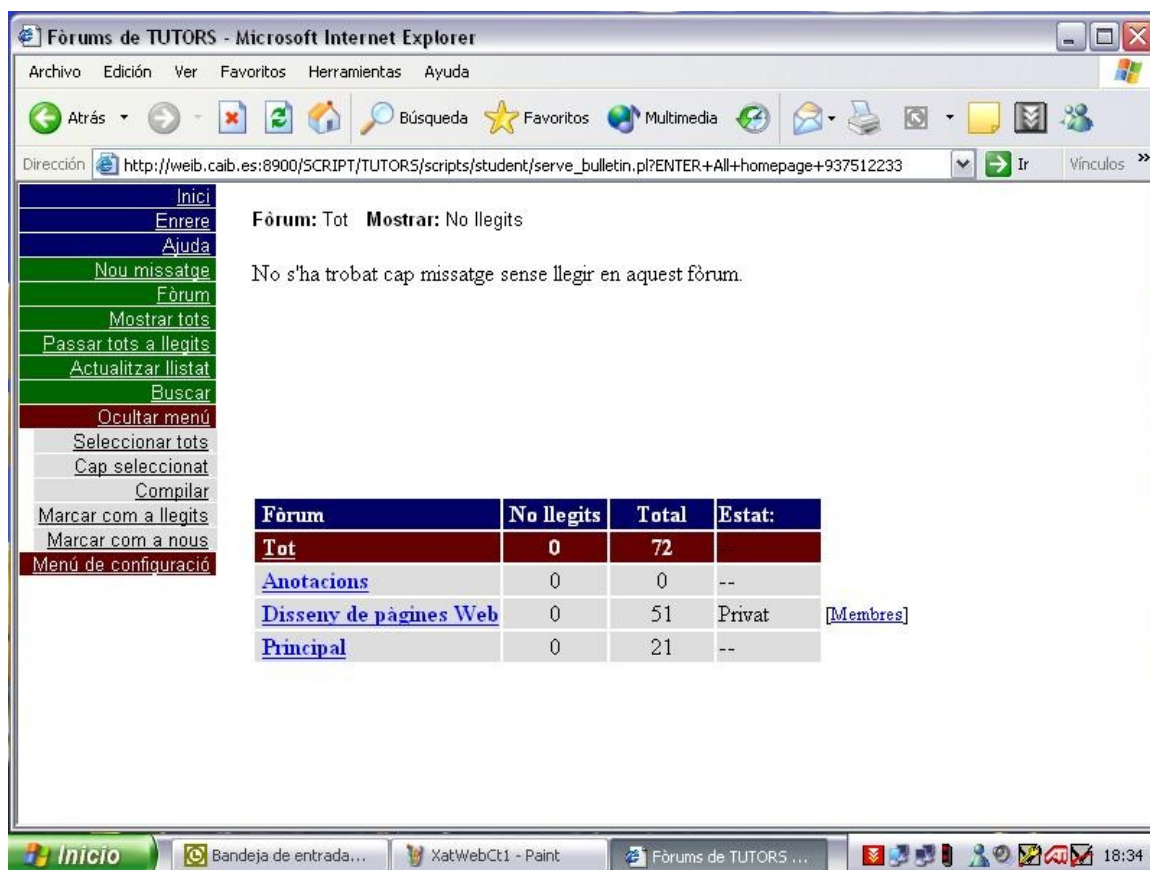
Fòrums de TUTORS - Microsoft Internet Explorer

Archivo Edición Ver Favoritos Herramientas Ayuda

Atrás Búsqueda Favoritos Multimedia

Dirección http://weib.caib.es:8900/SCRIPT/TUTORS/scripts/student/serve_bulletin.pl?ENTER+All+homepage+937512233 Ir Vínculos

Inici
Enrere
Ajuda
Nou missatge
Fòrum
Mostrar tots
Passar tots a llegits
Actualitzar llistat
Buscar
Ocultar menú
Seleccionar tots
Cap seleccionat
Compilar
Marcar com a llegits
Marcar com a nous
Menú de configuració

**Fòrum:** Tot **Mostrar:** No llegits

No s'ha trobat cap missatge sense llegir en aquest fòrum.

| Fòrum | No llegits | Total | Estat: | |
|---|---|---|---|---|
| Tot | 0 | 72 | | |
| Anotacions | 0 | 0 | -- | |
| Disseny de pàgines Web | 0 | 51 | Privat | [Membres] |
| Principal | 0 | 21 | -- | |

Inicio Bandeja de entrada... XatWebCt1 - Paint Fòrums de TUTORS ... 18:34